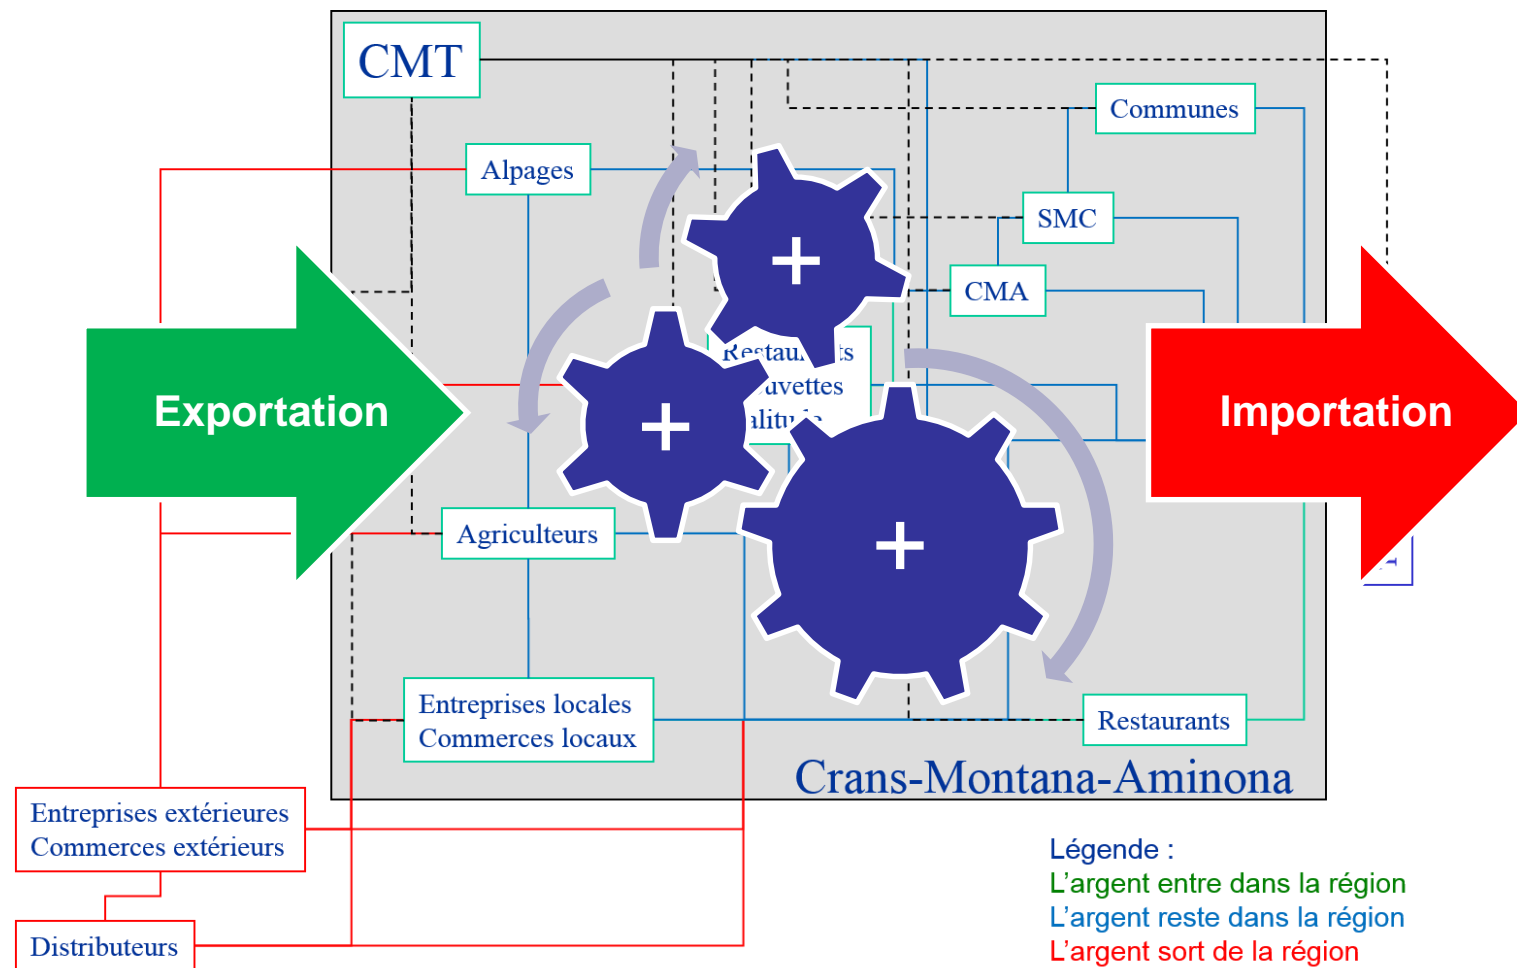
CMT

Communes

Alpages

SMC

CMA

Restau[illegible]ts
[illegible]uvettes
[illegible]altit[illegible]

Exportation

Importation

+

+

+

Agriculteurs

Entreprises locales
Commerces locaux

Restaurants

Crans-Montana-Aminona

Entreprises extérieures
Commerces extérieurs

Distributeurs

Légende :
L'argent entre dans la région
L'argent reste dans la région
L'argent sort de la région